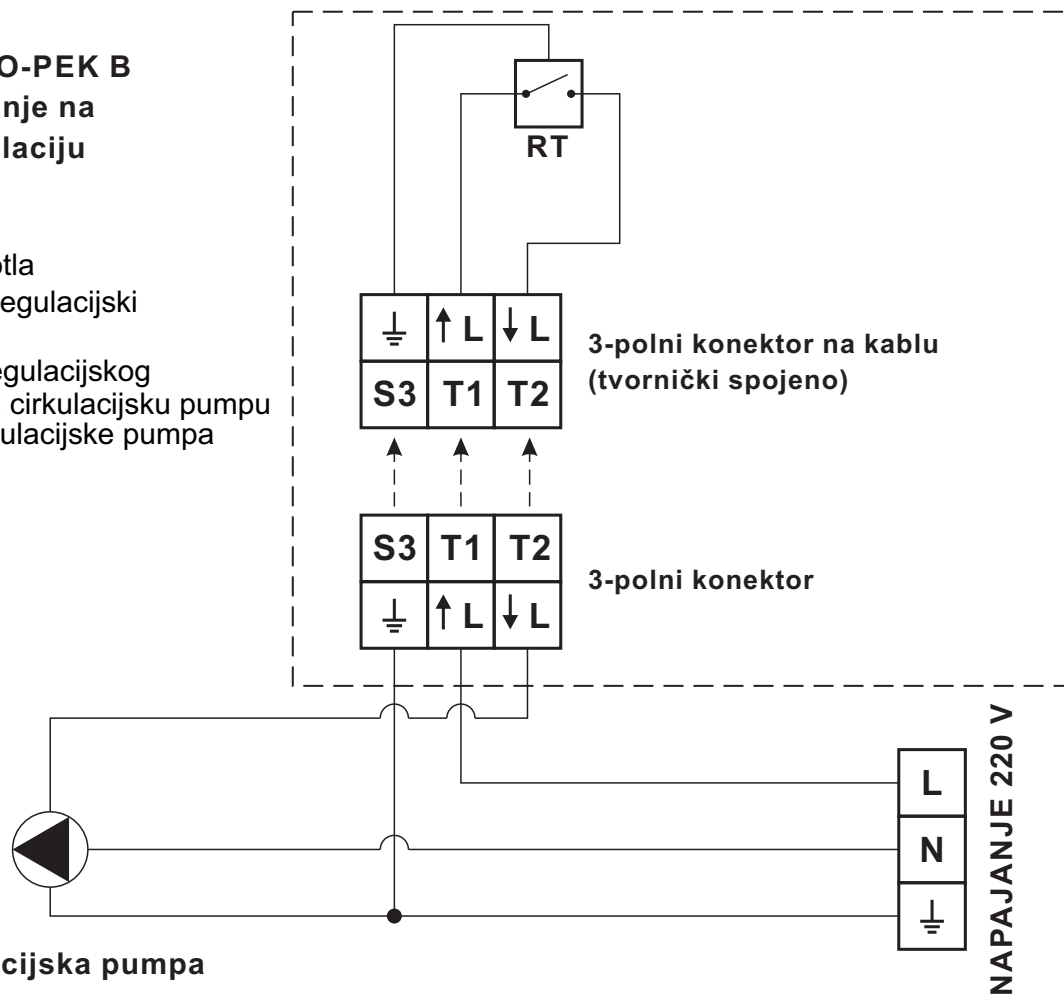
O-PEK B
nje na
laciju

otla
egulacijski

egulacijskog
cirkulacijsku pumpu
ulacijske pumpa

RT

⏚ | ↑L | ↓L
S3 | T1 | T2

3-polni konektor na kablu (tvornički spojeno)

S3 | T1 | T2
⏚ | ↑L | ↓L

3-polni konektor

L
N
⏚

NAPAJANJE 220 V

cijska pumpa